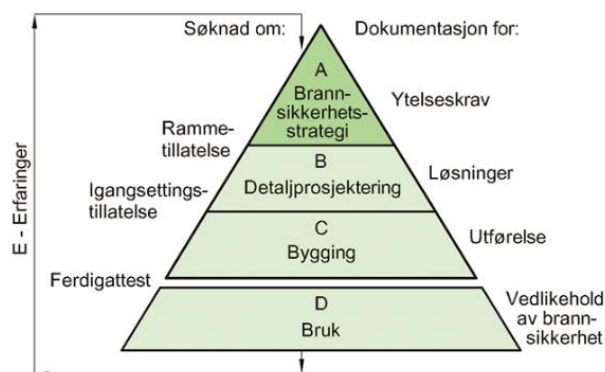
Søknad om:

Dokumentasjon for:

E - Erfaringer

A
Brannsikkerhetsstrategi

Ytelseskrav

Rammetillatelse

B
Detaljprosjektering

Løsninger

Igangsettingstillatelse

C
Bygging

Utførelse

Ferdigattest

D
Bruk

Vedlikehold av brannsikkerhet